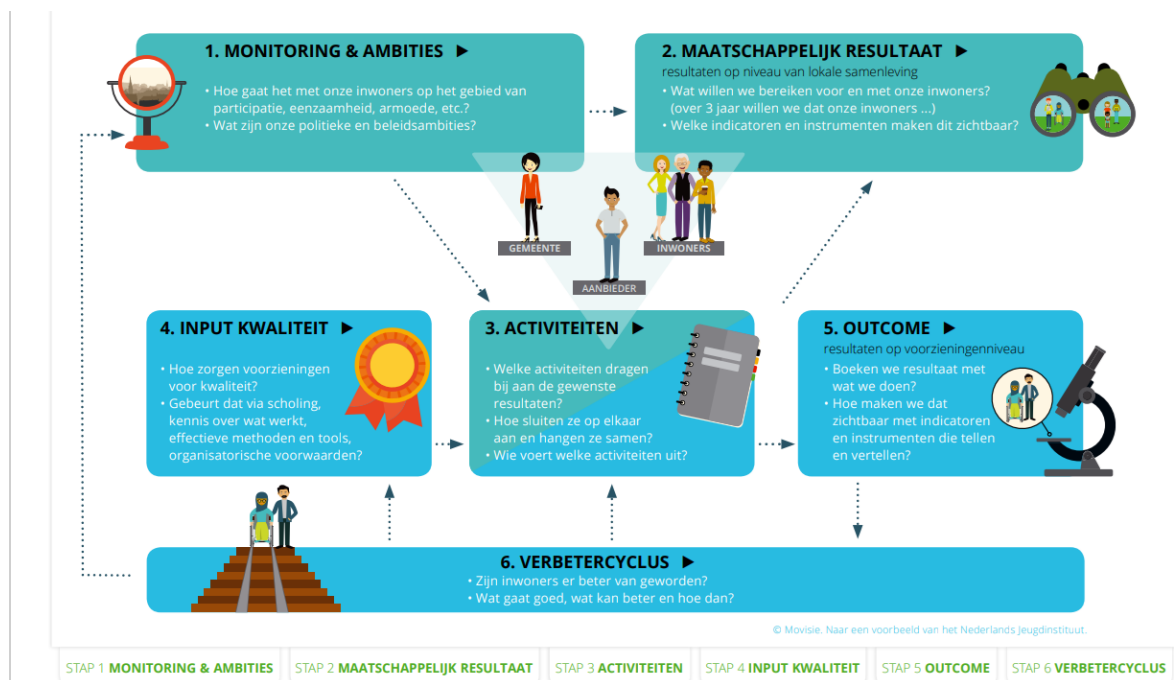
1. MONITORING & AMBITIES ▶

• Hoe gaat het met onze inwoners op het gebied van participatie, eenzaamheid, armoede, etc.?
• Wat zijn onze politieke en beleidsambities?

2. MAATSCHAPPELIJK RESULTAAT ▶

resultaten op niveau van lokale samenleving

• Wat willen we bereiken voor en met onze inwoners? (over 3 jaar willen we dat onze inwoners ...)
• Welke indicatoren en instrumenten maken dit zichtbaar?

GEMEENTE

INWONERS

AANBIEDER

4. INPUT KWALITEIT ▶

• Hoe zorgen voorzieningen voor kwaliteit?
• Gebeurt dat via scholing, kennis over wat werkt, effectieve methoden en tools, organisatorische voorwaarden?

3. ACTIVITEITEN ▶

• Welke activiteiten dragen bij aan de gewenste resultaten?
• Hoe sluiten ze op elkaar aan en hangen ze samen?
• Wie voert welke activiteiten uit?

5. OUTCOME ▶

resultaten op voorzieningenniveau

• Boeken we resultaat met wat we doen?
• Hoe maken we dat zichtbaar met indicatoren en instrumenten die tellen en vertellen?

6. VERBETERCYCLUS ▶

• Zijn inwoners er beter van geworden?
• Wat gaat goed, wat kan beter en hoe dan?

© Movisie. Naar een voorbeeld van het Nederlands Jeugdinstituut.

STAP 1 MONITORING & AMBITIES | STAP 2 MAATSCHAPPELIJK RESULTAAT | STAP 3 ACTIVITEITEN | STAP 4 INPUT KWALITEIT | STAP 5 OUTCOME | STAP 6 VERBETERCYCLUS